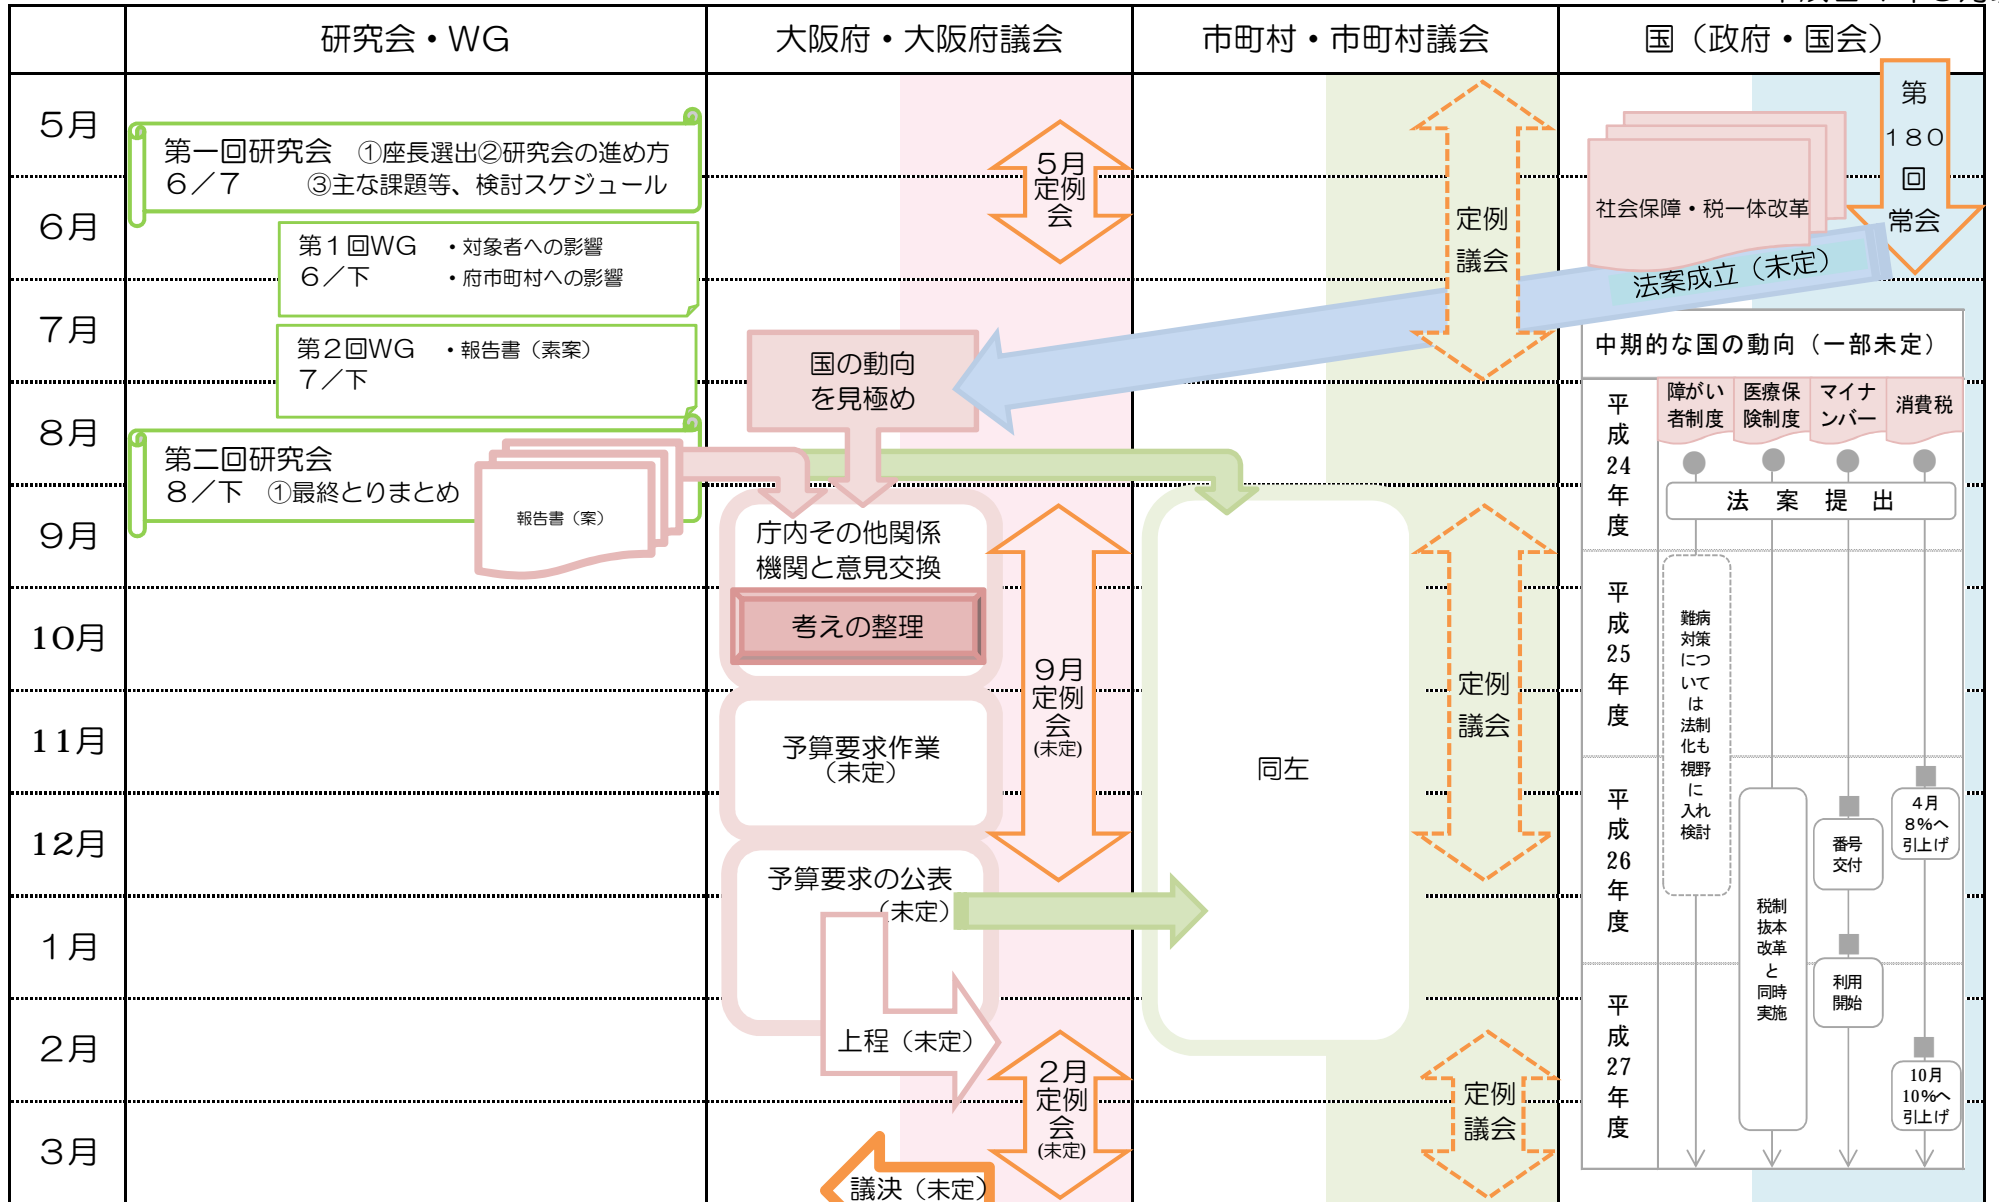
| | 研究会・WG | 大阪府・大阪府議会 | 市町村・市町村議会 | 国（政府・国会） |
|---|---|---|---|---|
| 5月 | | | | |
| 6月 | | | | |
| 7月 | | | | |
| 8月 | | | | |
| 9月 | | | | |
| 10月 | | | | |
| 11月 | | | | |
| 12月 | | | | |
| 1月 | | | | |
| 2月 | | | | |
| 3月 | | | | |

第一回研究会 6／7 ①座長選出②研究会の進め方 ③主な課題等、検討スケジュール

第１回WG 6／下 ・対象者への影響 ・府市町村への影響

第２回WG 7／下 ・報告書（素案）

第二回研究会 8／下 ①最終とりまとめ

報告書（案）

5月定例会

国の動向を見極め

庁内その他関係機関と意見交換

考えの整理

9月定例会（未定）

予算要求作業（未定）

予算要求の公表（未定）

上程（未定）

2月定例会（未定）

議決（未定）

定例議会

定例議会

同左

定例議会

第180回常会

社会保障・税一体改革

法案成立（未定）

中期的な国の動向（一部未定）

| | 障がい者制度 | 医療保険制度 | マイナンバー | 消費税 |
|---|---|---|---|---|
| 平成24年度 | 法案提出 | | | |
| 平成25年度 | 難病対策については法制化も視野に入れ検討 | | | |
| 平成26年度 | | 税制抜本改革と同時実施 | 番号交付 | 4月8%へ引上げ |
| 平成27年度 | | | 利用開始 | 10月10%へ引上げ |